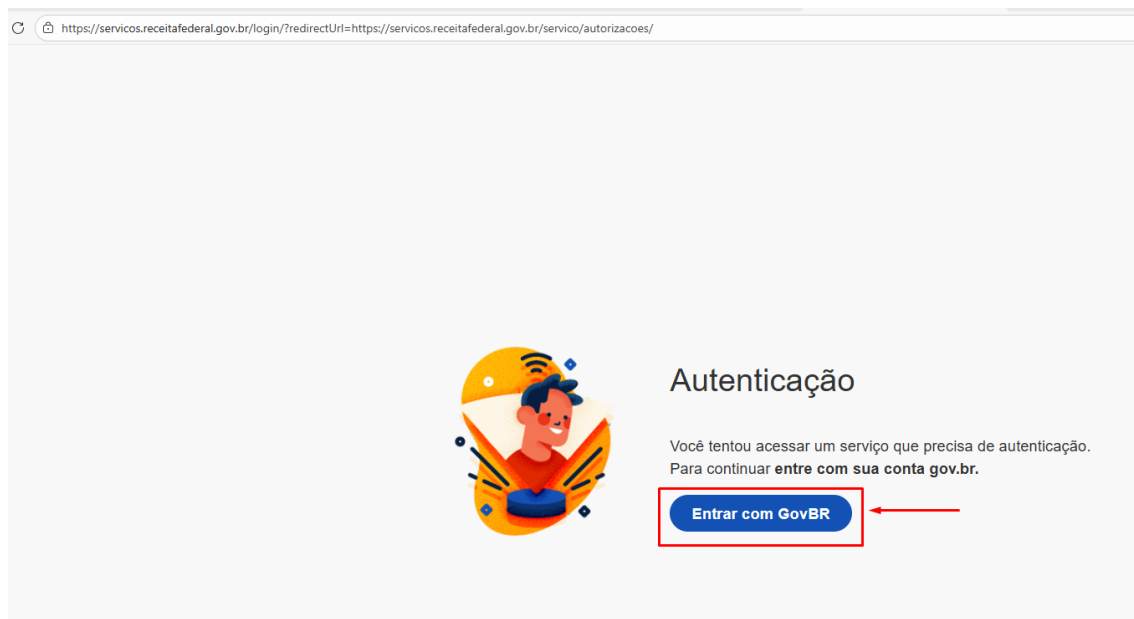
https://servicos.receitafederal.gov.br/login/?redirectUrl=https://servicos.receitafederal.gov.br/servico/autorizacoes/

Autenticação

Você tentou acessar um serviço que precisa de autenticação. Para continuar **entre com sua conta gov.br.**

Entrar com GovBR